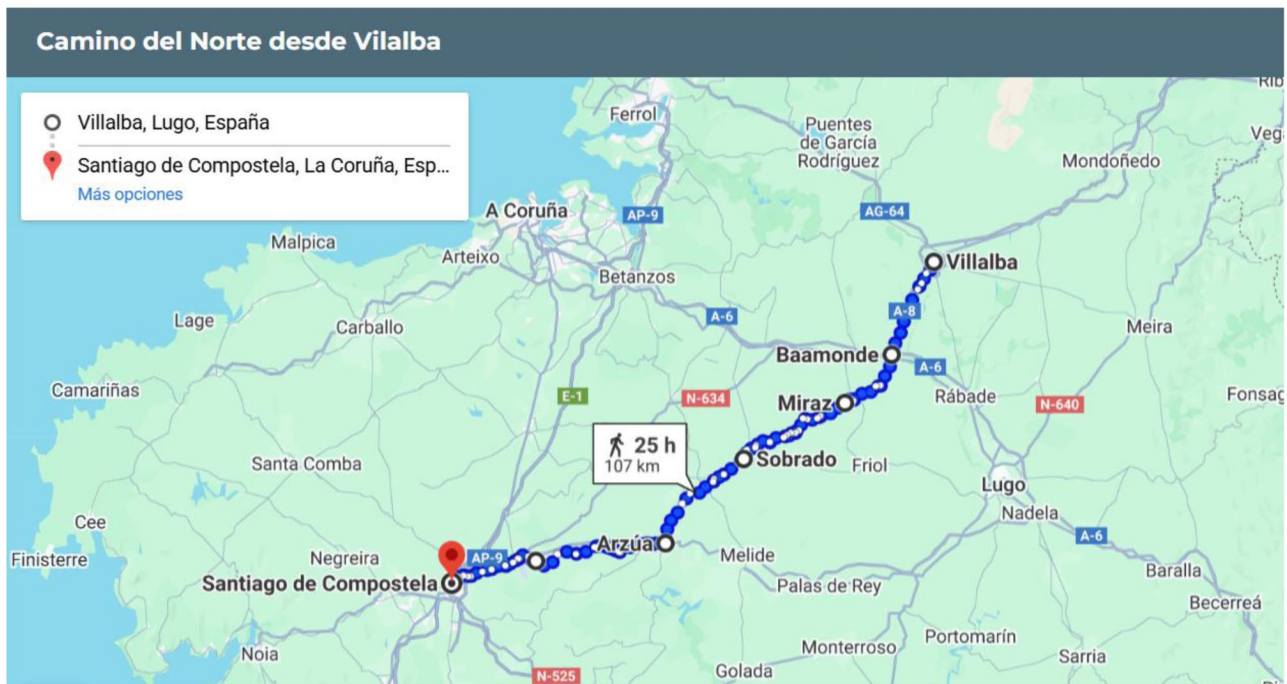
Camino del Norte desde Vilalba

Villalba, Lugo, España

Santiago de Compostela, La Coruña, Esp...

Más opciones

Ferrol

Puentes de García Rodríguez

Mondoñedo

Vega

Rib

A Coruña

AP-9

AG-64

Malpica

Arteixo

Betanzos

Villalba

A-8

Lage

Carballo

A-6

Meira

Baamonde

A-6

Camariñas

E-1

N-634

Miraz

Rábade

N-640

Fonsag

25 h
107 km

Sobrado

Friol

Santa Comba

Lugo

Cee

Nadela

A-6

Finisterre

Negreira

AP-9

Arzúa

Melide

Santiago de Compostela

Palas de Rey

Baralla

Becerreá

Portomarín

Noia

Monterroso

Sarria

N-525

Golada